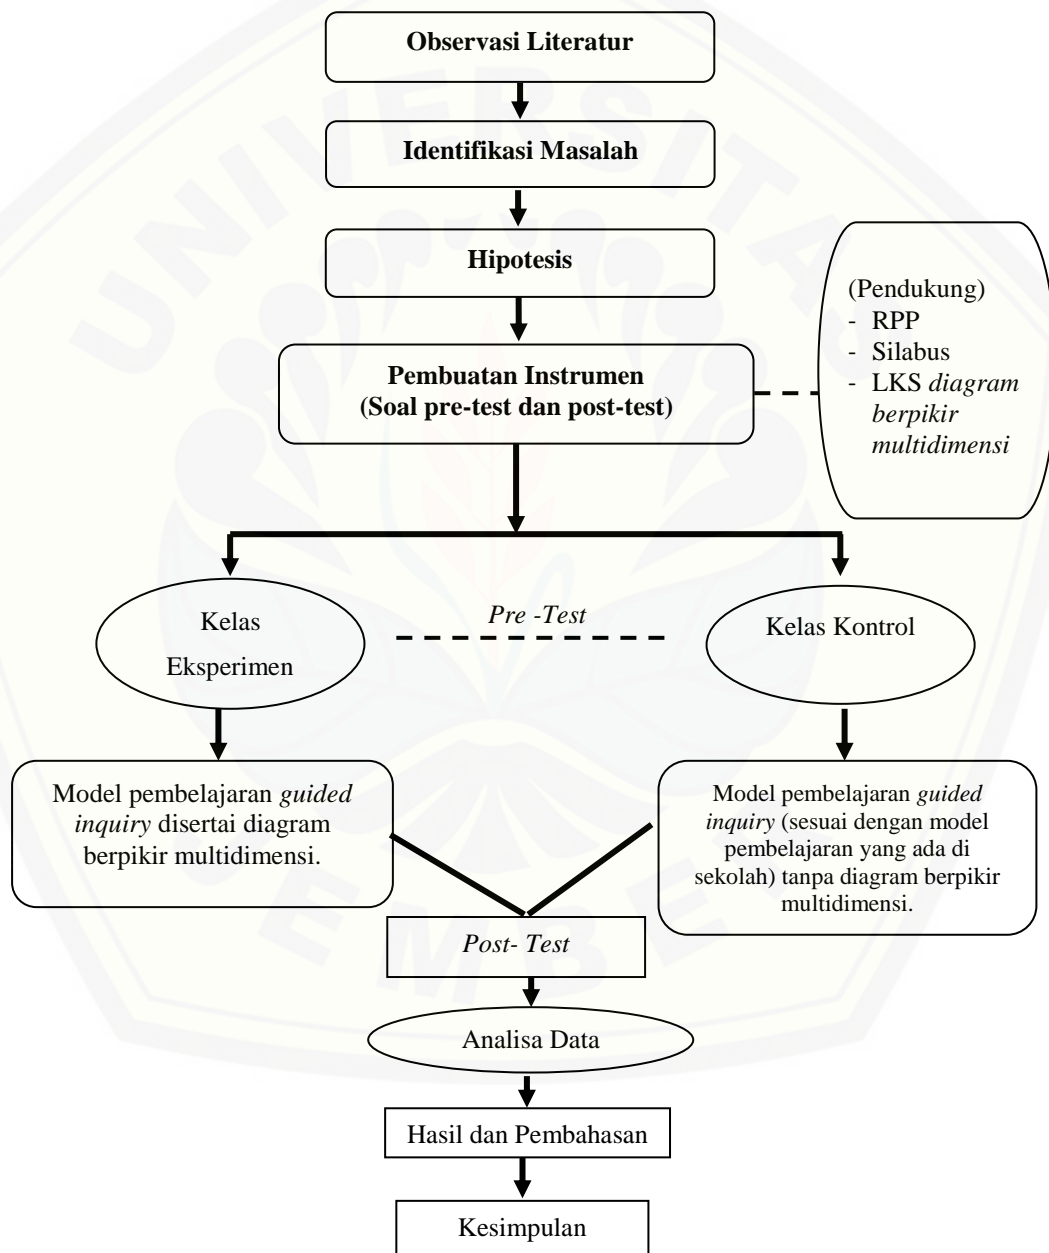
Observasi Literatur

Identifikasi Masalah

Hipotesis

(Pendukung)
- RPP
- Silabus
- LKS *diagram berpikir multidimensi*

Pembuatan Instrumen
(Soal pre-test dan post-test)

Kelas Eksperimen

*Pre -Test*

Kelas Kontrol

Model pembelajaran *guided inquiry* disertai diagram berpikir multidimensi.

Model pembelajaran *guided inquiry* (sesuai dengan model pembelajaran yang ada di sekolah) tanpa diagram berpikir multidimensi.

*Post- Test*

Analisa Data

Hasil dan Pembahasan

Kesimpulan